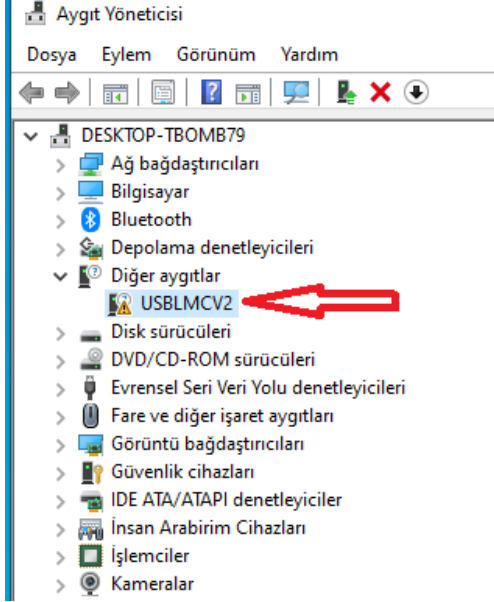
Aygıt Yöneticisi

Dosya Eylem Görünüm Yardım

DESKTOP-TBOMB79
Ağ bağdaştırıcıları
Bilgisayar
Bluetooth
Depolama denetleyicileri
Diğer aygıtlar
USBLMCV2
Disk sürücüleri
DVD/CD-ROM sürücüleri
Evrensel Seri Veri Yolu denetleyicileri
Fare ve diğer işaret aygıtları
Görüntü bağdaştırıcıları
Güvenlik cihazları
IDE ATA/ATAPI denetleyiciler
İnsan Arabirim Cihazları
İşlemciler
Kameralar